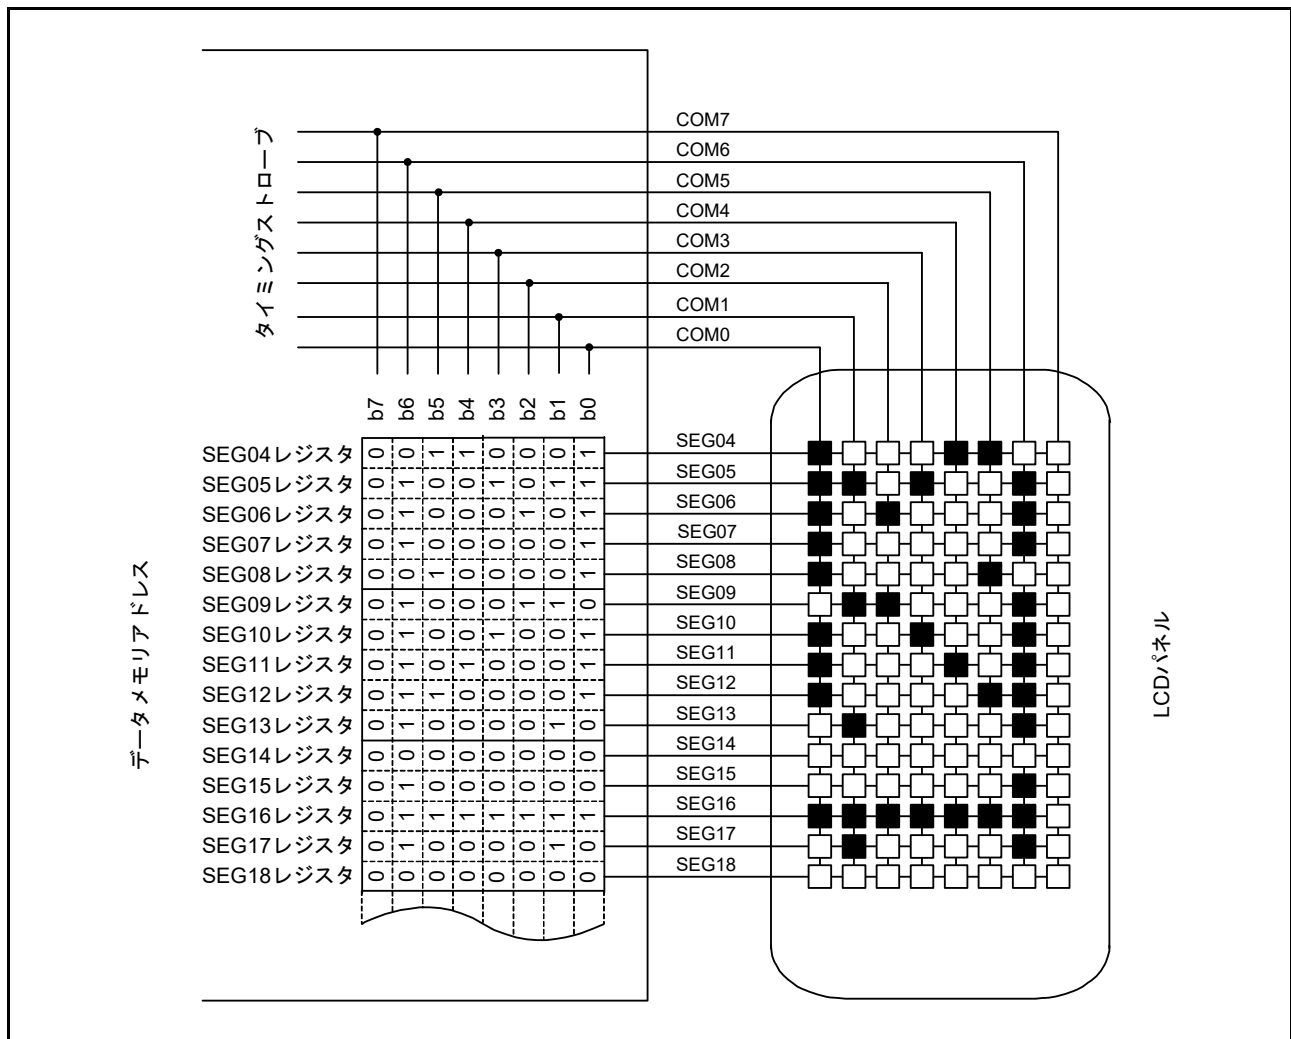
タイミングストローブ

COM7
COM6
COM5
COM4
COM3
COM2
COM1
COM0

b7 b6 b5 b4 b3 b2 b1 b0

データメモリアドレス

| | b7 | b6 | b5 | b4 | b3 | b2 | b1 | b0 |
|---|---|---|---|---|---|---|---|---|
| SEG04レジスタ | 0 | 0 | 1 | 1 | 0 | 0 | 0 | 1 |
| SEG05レジスタ | 0 | 1 | 0 | 0 | 1 | 0 | 1 | 1 |
| SEG06レジスタ | 0 | 1 | 0 | 0 | 0 | 1 | 0 | 1 |
| SEG07レジスタ | 0 | 1 | 0 | 0 | 0 | 0 | 0 | 1 |
| SEG08レジスタ | 0 | 0 | 1 | 0 | 0 | 0 | 0 | 1 |
| SEG09レジスタ | 0 | 1 | 0 | 0 | 0 | 1 | 1 | 0 |
| SEG10レジスタ | 0 | 1 | 0 | 0 | 1 | 0 | 0 | 1 |
| SEG11レジスタ | 0 | 1 | 0 | 1 | 0 | 0 | 0 | 1 |
| SEG12レジスタ | 0 | 1 | 1 | 0 | 0 | 0 | 0 | 1 |
| SEG13レジスタ | 0 | 1 | 0 | 0 | 0 | 0 | 1 | 0 |
| SEG14レジスタ | 0 | 0 | 0 | 0 | 0 | 0 | 0 | 0 |
| SEG15レジスタ | 0 | 1 | 0 | 0 | 0 | 0 | 0 | 0 |
| SEG16レジスタ | 0 | 1 | 1 | 1 | 1 | 1 | 1 | 1 |
| SEG17レジスタ | 0 | 1 | 0 | 0 | 0 | 0 | 1 | 0 |
| SEG18レジスタ | 0 | 0 | 0 | 0 | 0 | 0 | 0 | 0 |

SEG04
SEG05
SEG06
SEG07
SEG08
SEG09
SEG10
SEG11
SEG12
SEG13
SEG14
SEG15
SEG16
SEG17
SEG18

LCDパネル